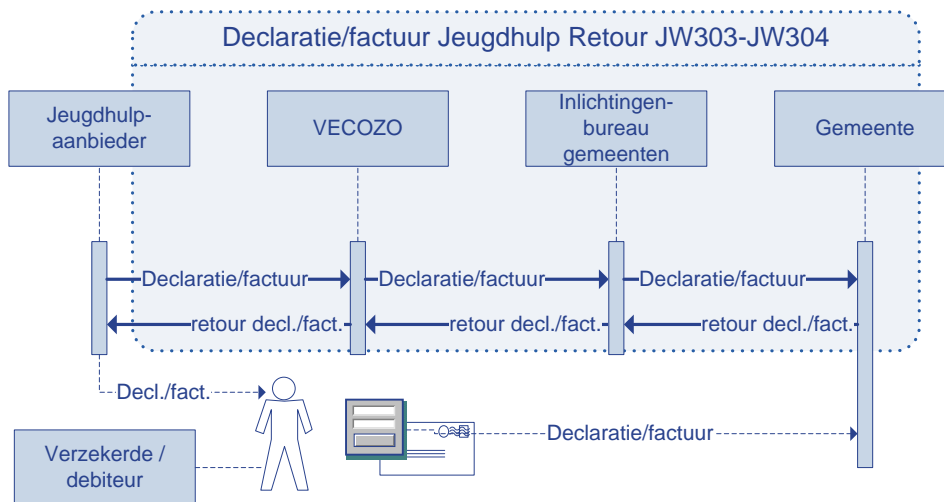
Declaratie/factuur Jeugdhulp Retour JW303-JW304

Jeugdhulp-aanbieder

VECOZO

Inlichtingen-bureau gemeenten

Gemeente

Declaratie/factuur

Declaratie/factuur

Declaratie/factuur

retour decl./fact.

retour decl./fact.

retour decl./fact.

Decl./fact.

Verzekerde / debiteur

Declaratie/factuur